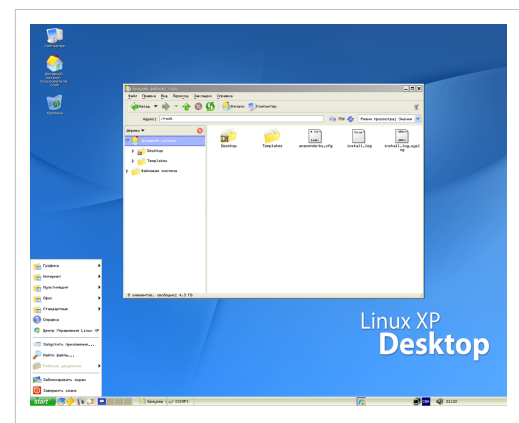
Компьютер

Домашний каталог пользователя

Корзина

Файл Правка Вид Перейти Закладки Справка

Назад Вперёд Начало Компьютер

Адрес: /root

Режим просмотра: Значки

Дерево

Домашний каталог

Desktop

Templates

Файловая система

Desktop

Templates

anaconda-ks.cfg

install.log

install.log.syslog

5 элементов, свободно: 4,3 ГБ

Графика

Интернет

Мультимедиа

Офис

Стандартные

Справка

Центр Управления Linux XP

Запустить приложение...

Найти файлы...

Рабочие документы

Заблокировать экран

Завершить сеанс

Linux XP

Desktop

Start

Браузер

23:22